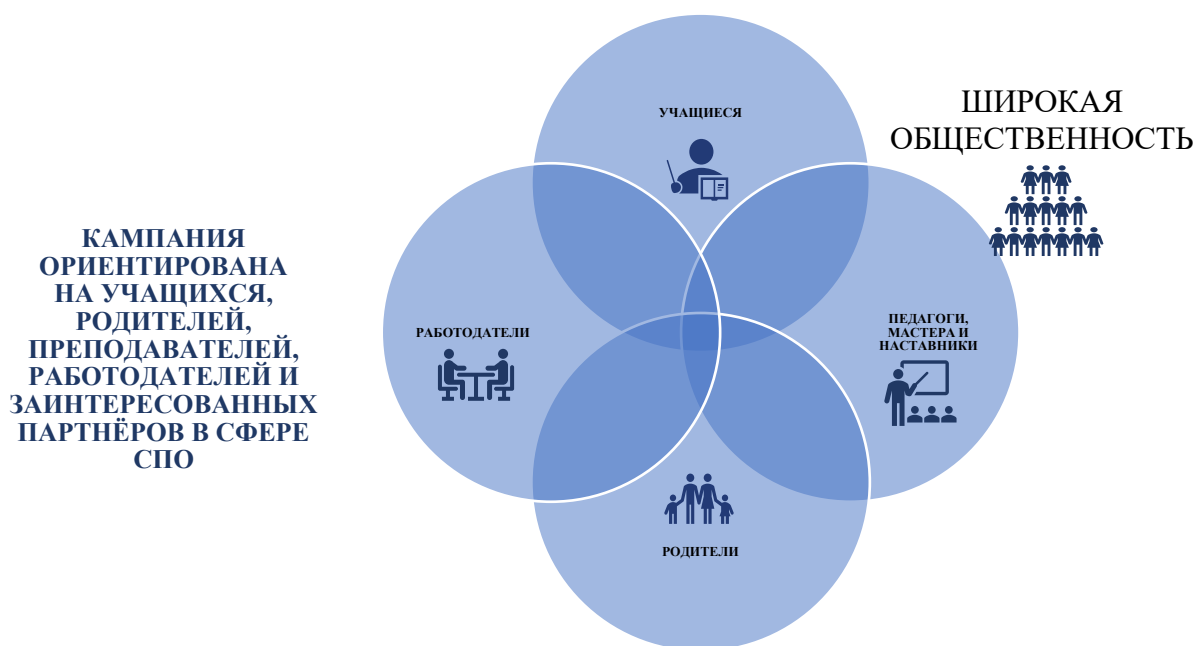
КАМПАНИЯ ОРИЕНТИРОВАНА НА УЧАЩИХСЯ, РОДИТЕЛЕЙ, ПРЕПОДАВАТЕЛЕЙ, РАБОТОДАТЕЛЕЙ И ЗАИНТЕРЕСОВАННЫХ ПАРТНЁРОВ В СФЕРЕ СПО

УЧАЩИЕСЯ

РАБОТОДАТЕЛИ

ПЕДАГОГИ, МАСТЕРА И НАСТАВНИКИ

РОДИТЕЛИ

ШИРОКАЯ ОБЩЕСТВЕННОСТЬ